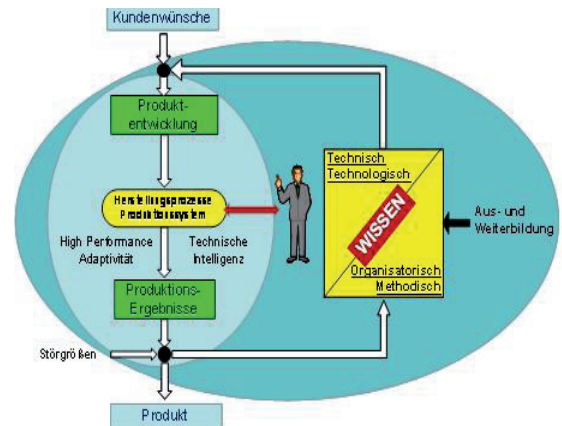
Kundenwünsche

Produktentwicklung

Herstellungsprozesse
Produktionssystem

High Performance
Adaptivität

Technische
Intelligenz

Produktions-Ergebnisse

Störgrößen

Produkt

Technisch
Technologisch

WISSEN

Organisatorisch
Methodisch

Aus- und
Weiterbildung